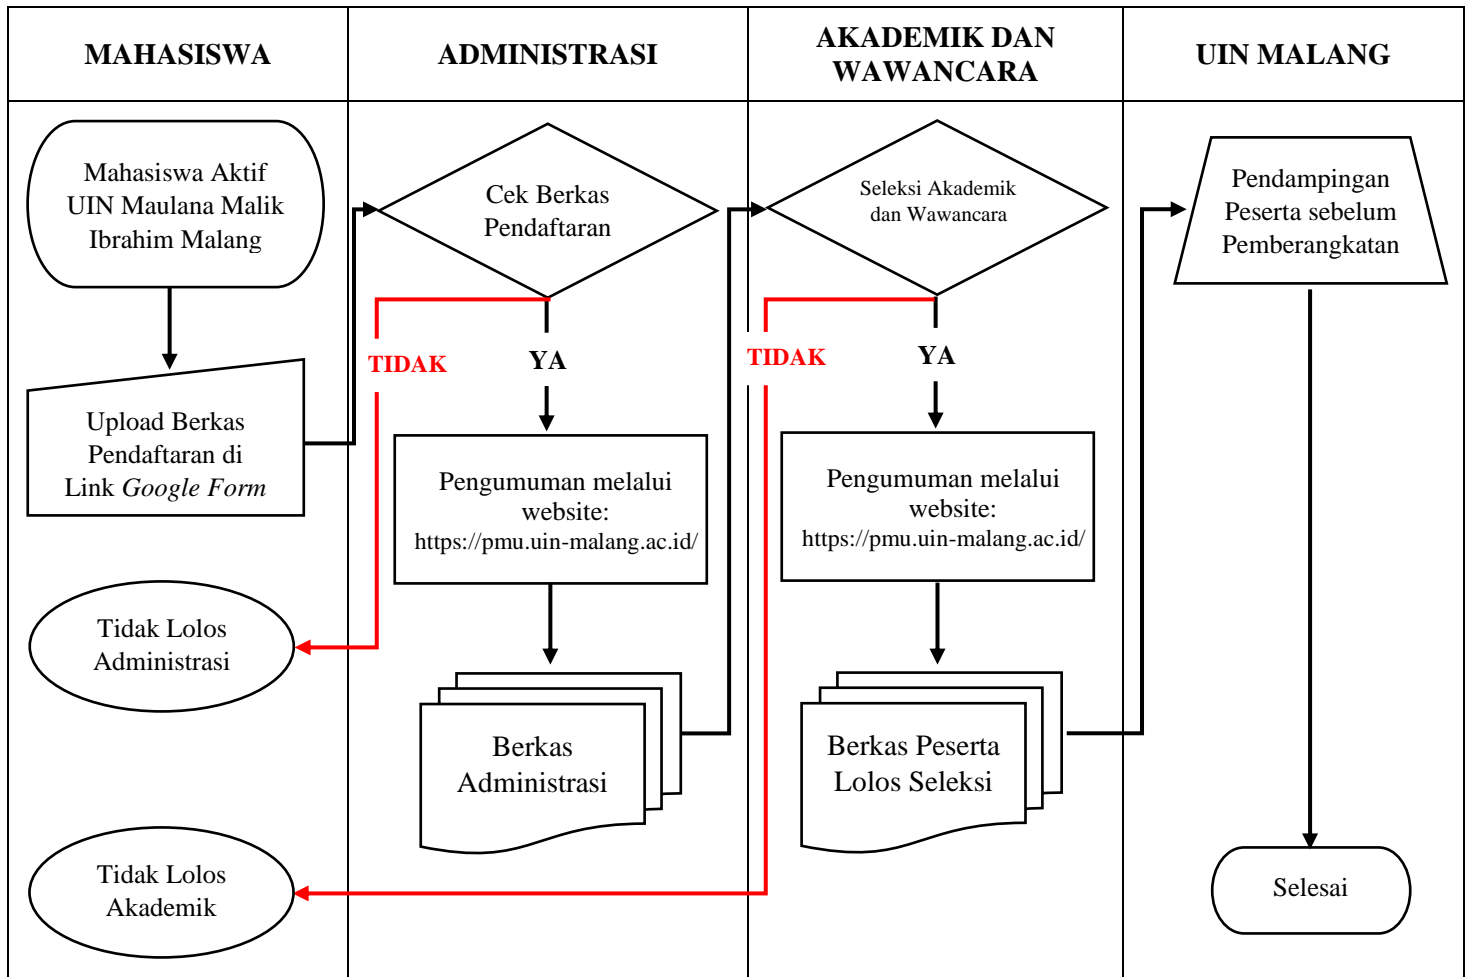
| MAHASISWA | ADMINISTRASI | AKADEMIK DAN WAWANCARA | UIN MALANG |
|---|---|---|---|

Mahasiswa Aktif UIN Maulana Malik Ibrahim Malang

Upload Berkas Pendaftaran di Link *Google Form*

Tidak Lolos Administrasi

Tidak Lolos Akademik

Cek Berkas Pendaftaran

TIDAK

YA

Pengumuman melalui website: https://pmu.uin-malang.ac.id/

Berkas Administrasi

Seleksi Akademik dan Wawancara

TIDAK

YA

Pengumuman melalui website: https://pmu.uin-malang.ac.id/

Berkas Peserta Lolos Seleksi

Pendampingan Peserta sebelum Pemberangkatan

Selesai